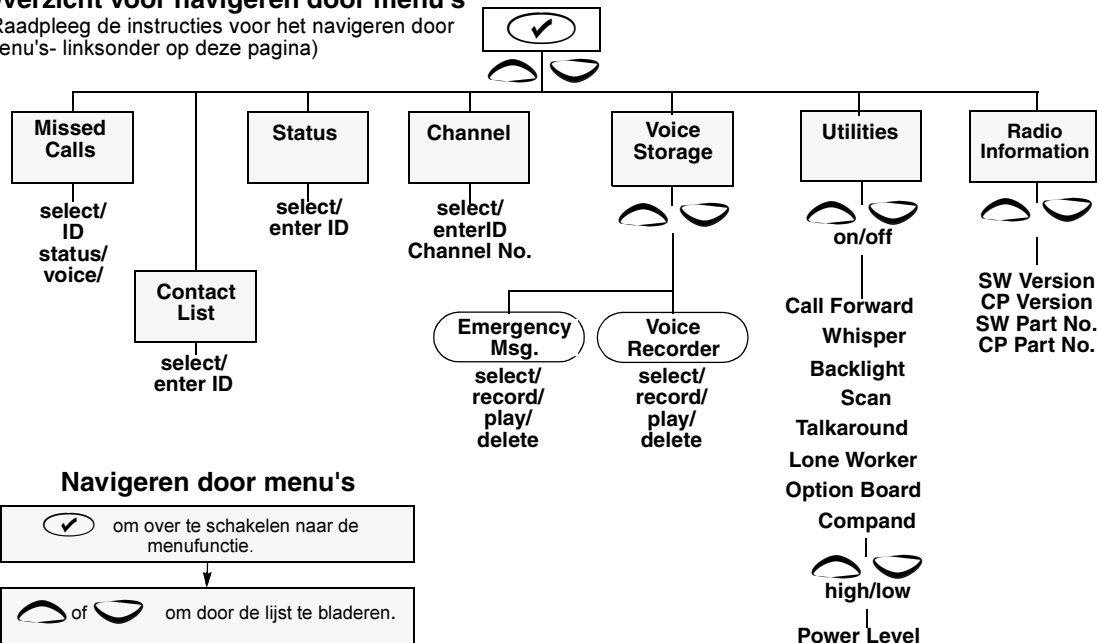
verzicht voor navigeren door menu's
Raadpleeg de instructies voor het navigeren door menu's- linksonder op deze pagina)

Missed Calls
select/ ID status/ voice/

Contact List
select/ enter ID

Status
select/ enter ID

Channel
select/ enterID Channel No.

Voice Storage

Emergency Msg.
select/ record/ play/ delete

Voice Recorder
select/ record/ play/ delete

Utilities
on/off
Call Forward
Whisper
Backlight
Scan
Talkaround
Lone Worker
Option Board
Compand
high/low
Power Level

Radio Information
SW Version
CP Version
SW Part No.
CP Part No.

Navigeren door menu's
om over te schakelen naar de menufunctie.
of om door de lijst te bladeren.